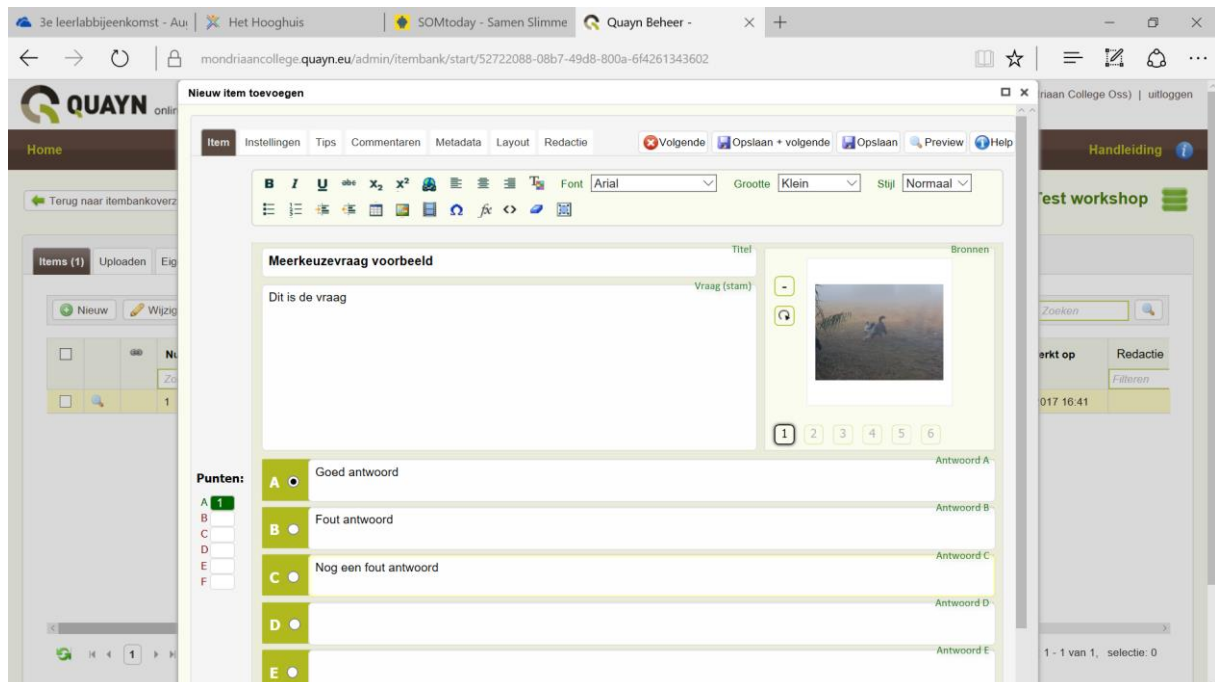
3e leerlabbijeenkomst - Au | Het Hooghuis | SOMtoday - Samen Slimme | Quayn Beheer - ×

mondriaancollege.quayn.eu/admin/itembank/start/52722088-08b7-49d8-800a-6f4261343602

QUAYN onlin

Home

Terug naar itembankoverz

Items (1) Uploaden Eig

Nieuw Wijzig

Nu

Zo

1

Nieuw item toevoegen

Item Instellingen Tips Commentaren Metadata Layout Redactie

Volgende Opslaan + volgende Opslaan Preview Help

B I U abc $x_2$ $x^2$ Font Arial Grootte Klein Stijl Normaal

Ω $fx$ <>

Titel

Meerkeuzevraag voorbeeld

Vraag (stam)

Dit is de vraag

Bronnen

-

1 2 3 4 5 6

Punten:

A 1
B
C
D
E
F

Antwoord A
A Goed antwoord

Antwoord B
B Fout antwoord

Antwoord C
C Nog een fout antwoord

Antwoord D
D

Antwoord E
E

riaan College Oss) | uitloggen

Handleiding

Test workshop

Zoeken

erkt op

Redactie

Filteren

017 16:41

1 - 1 van 1, selectie: 0